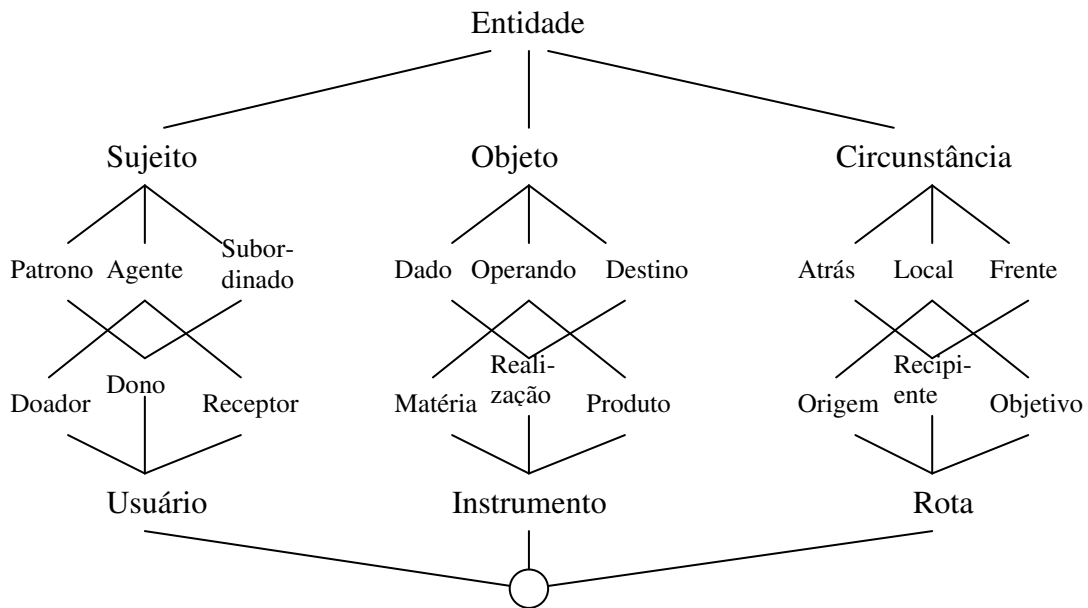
Entidade

Sujeito
Objeto
Circunstância

Patrono
Agente
Subordinado

Dado
Operando
Destino

Atrás
Local
Frente

Doador
Dono
Receptor

Matéria
Realização
Produto

Origem
Recipiente
Objetivo

Usuário
Instrumento
Rota